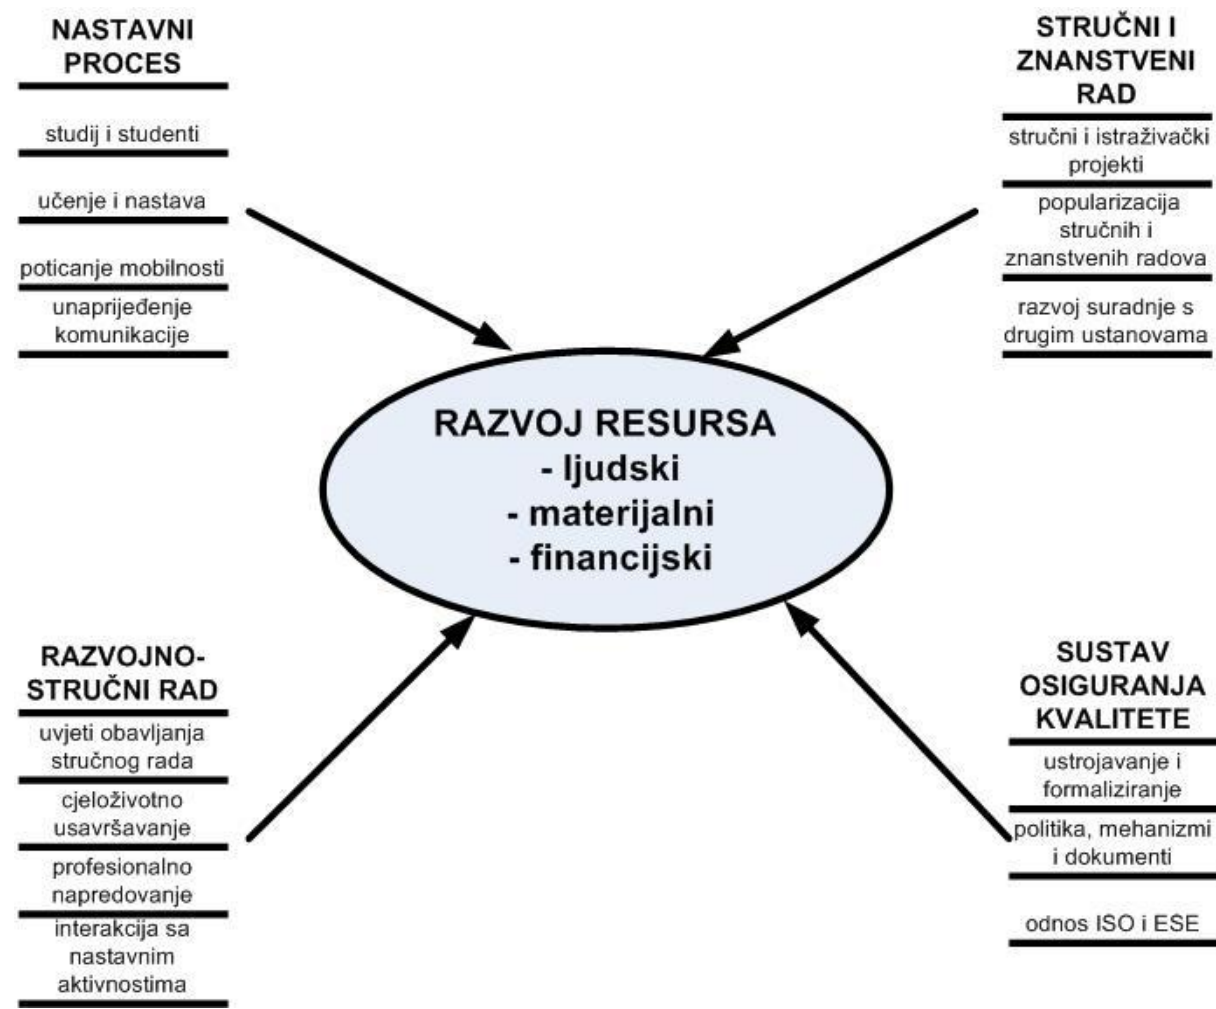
NASTAVNI PROCES

studij i studenti

učenje i nastava

poticanje mobilnosti

unaprijeđenje komunikacije

STRUČNI I ZNANSTVENI RAD

stručni i istraživački projekti

popularizacija stručnih i znanstvenih radova

razvoj suradnje s drugim ustanovama

RAZVOJ RESURSA
- ljudski
- materijalni
- financijski

RAZVOJNO-STRUČNI RAD

uvjeti obavljanja stručnog rada

cjeloživotno usavršavanje

profesionalno napredovanje

interakcija sa nastavnim aktivnostima

SUSTAV OSIGURANJA KVALITETE

ustrojavanje i formaliziranje

politika, mehanizmi i dokumenti

odnos ISO i ESE